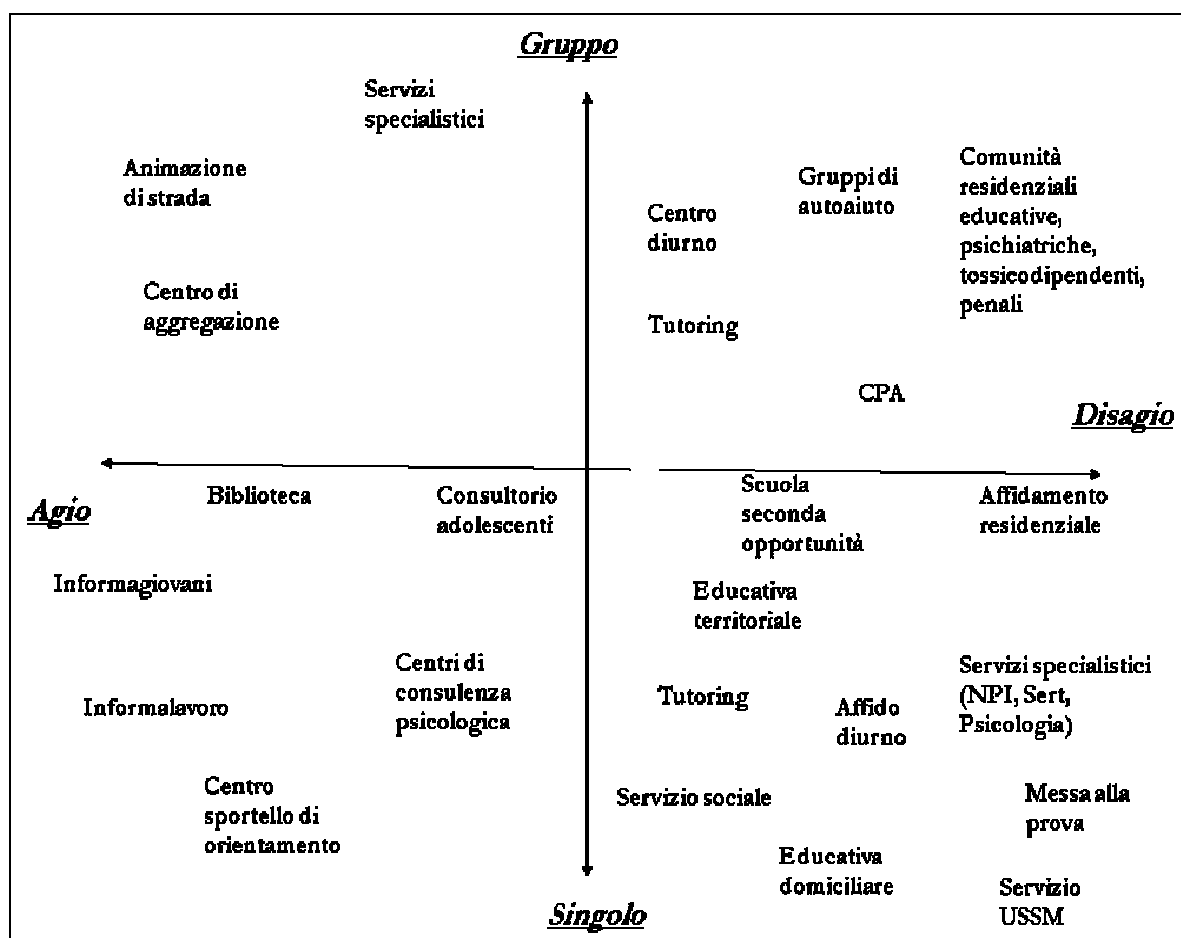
Gruppo

Servizi specialistici

Animazione di strada

Centro di aggregazione

Centro diurno

Gruppi di autoaiuto

Comunità residenziali educative, psichiatriche, tossicodipendenti, penali

Tutoring

CPA

Disagio

Agio

Biblioteca

Consultorio adolescenti

Scuola seconda opportunità

Affidamento residenziale

Informagiovani

Educativa territoriale

Centri di consulenza psicologica

Informalavoro

Tutoring

Affido diurno

Servizi specialistici (NPI, Sert, Psicologia)

Centro sportello di orientamento

Servizio sociale

Messa alla prova

Educativa domiciliare

Servizio USSM

Singolo